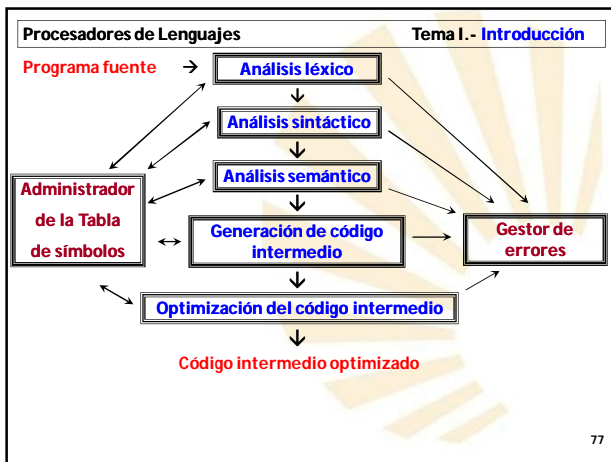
Procesadores de Lenguajes

Tema I.- Introducción

Programa fuente

Análisis léxico

Análisis sintáctico

Análisis semántico

Generación de código intermedio

Optimización del código intermedio

Código intermedio optimizado

Administrador de la Tabla de símbolos

Gestor de errores

77